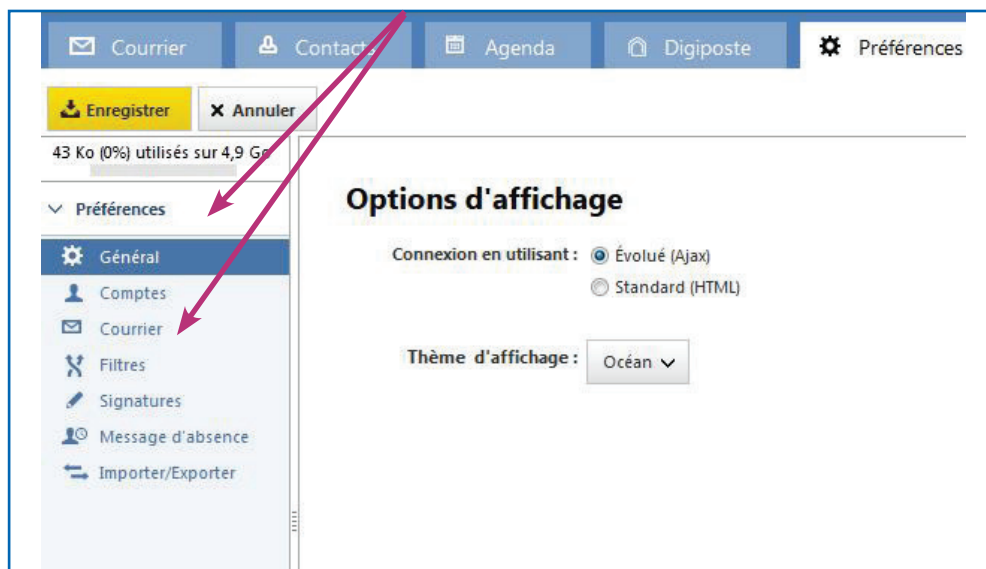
Courrier Contacts Agenda Digiposte Préférences

Enregistrer × Annuler

43 Ko (0%) utilisés sur 4,9 Go

Préférences

Général
Comptes
Courrier
Filtres
Signatures
Message d'absence
Importer/Exporter

Options d'affichage

Connexion en utilisant : Évolué (Ajax)
Standard (HTML)

Thème d'affichage : Océan